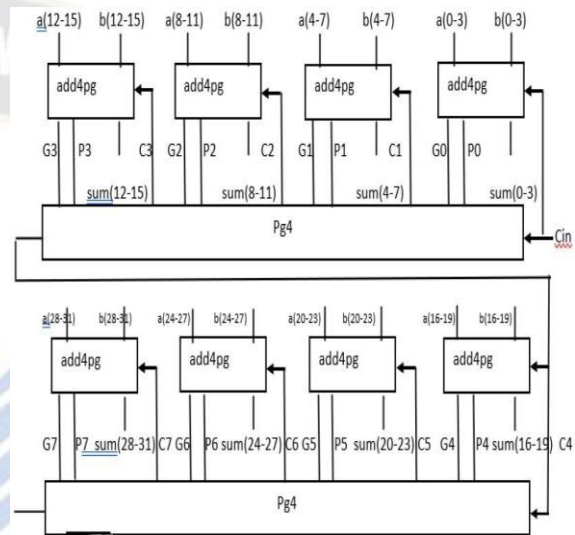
a(12-15) b(12-15) a(8-11) b(8-11) a(4-7) b(4-7) a(0-3) b(0-3)

add4pg add4pg add4pg add4pg

G3 P3 C3 G2 P2 C2 G1 P1 C1 G0 P0

sum(12-15) sum(8-11) sum(4-7) sum(0-3)

Pg4

Cin

a(28-31) b(28-31) a(24-27) b(24-27) a(20-23) b(20-23) a(16-19) b(16-19)

add4pg add4pg add4pg add4pg

G7 P7 sum(28-31) C7 G6 P6 sum(24-27) C6 G5 P5 sum(20-23) C5 G4 P4 sum(16-19) C4

Pg4